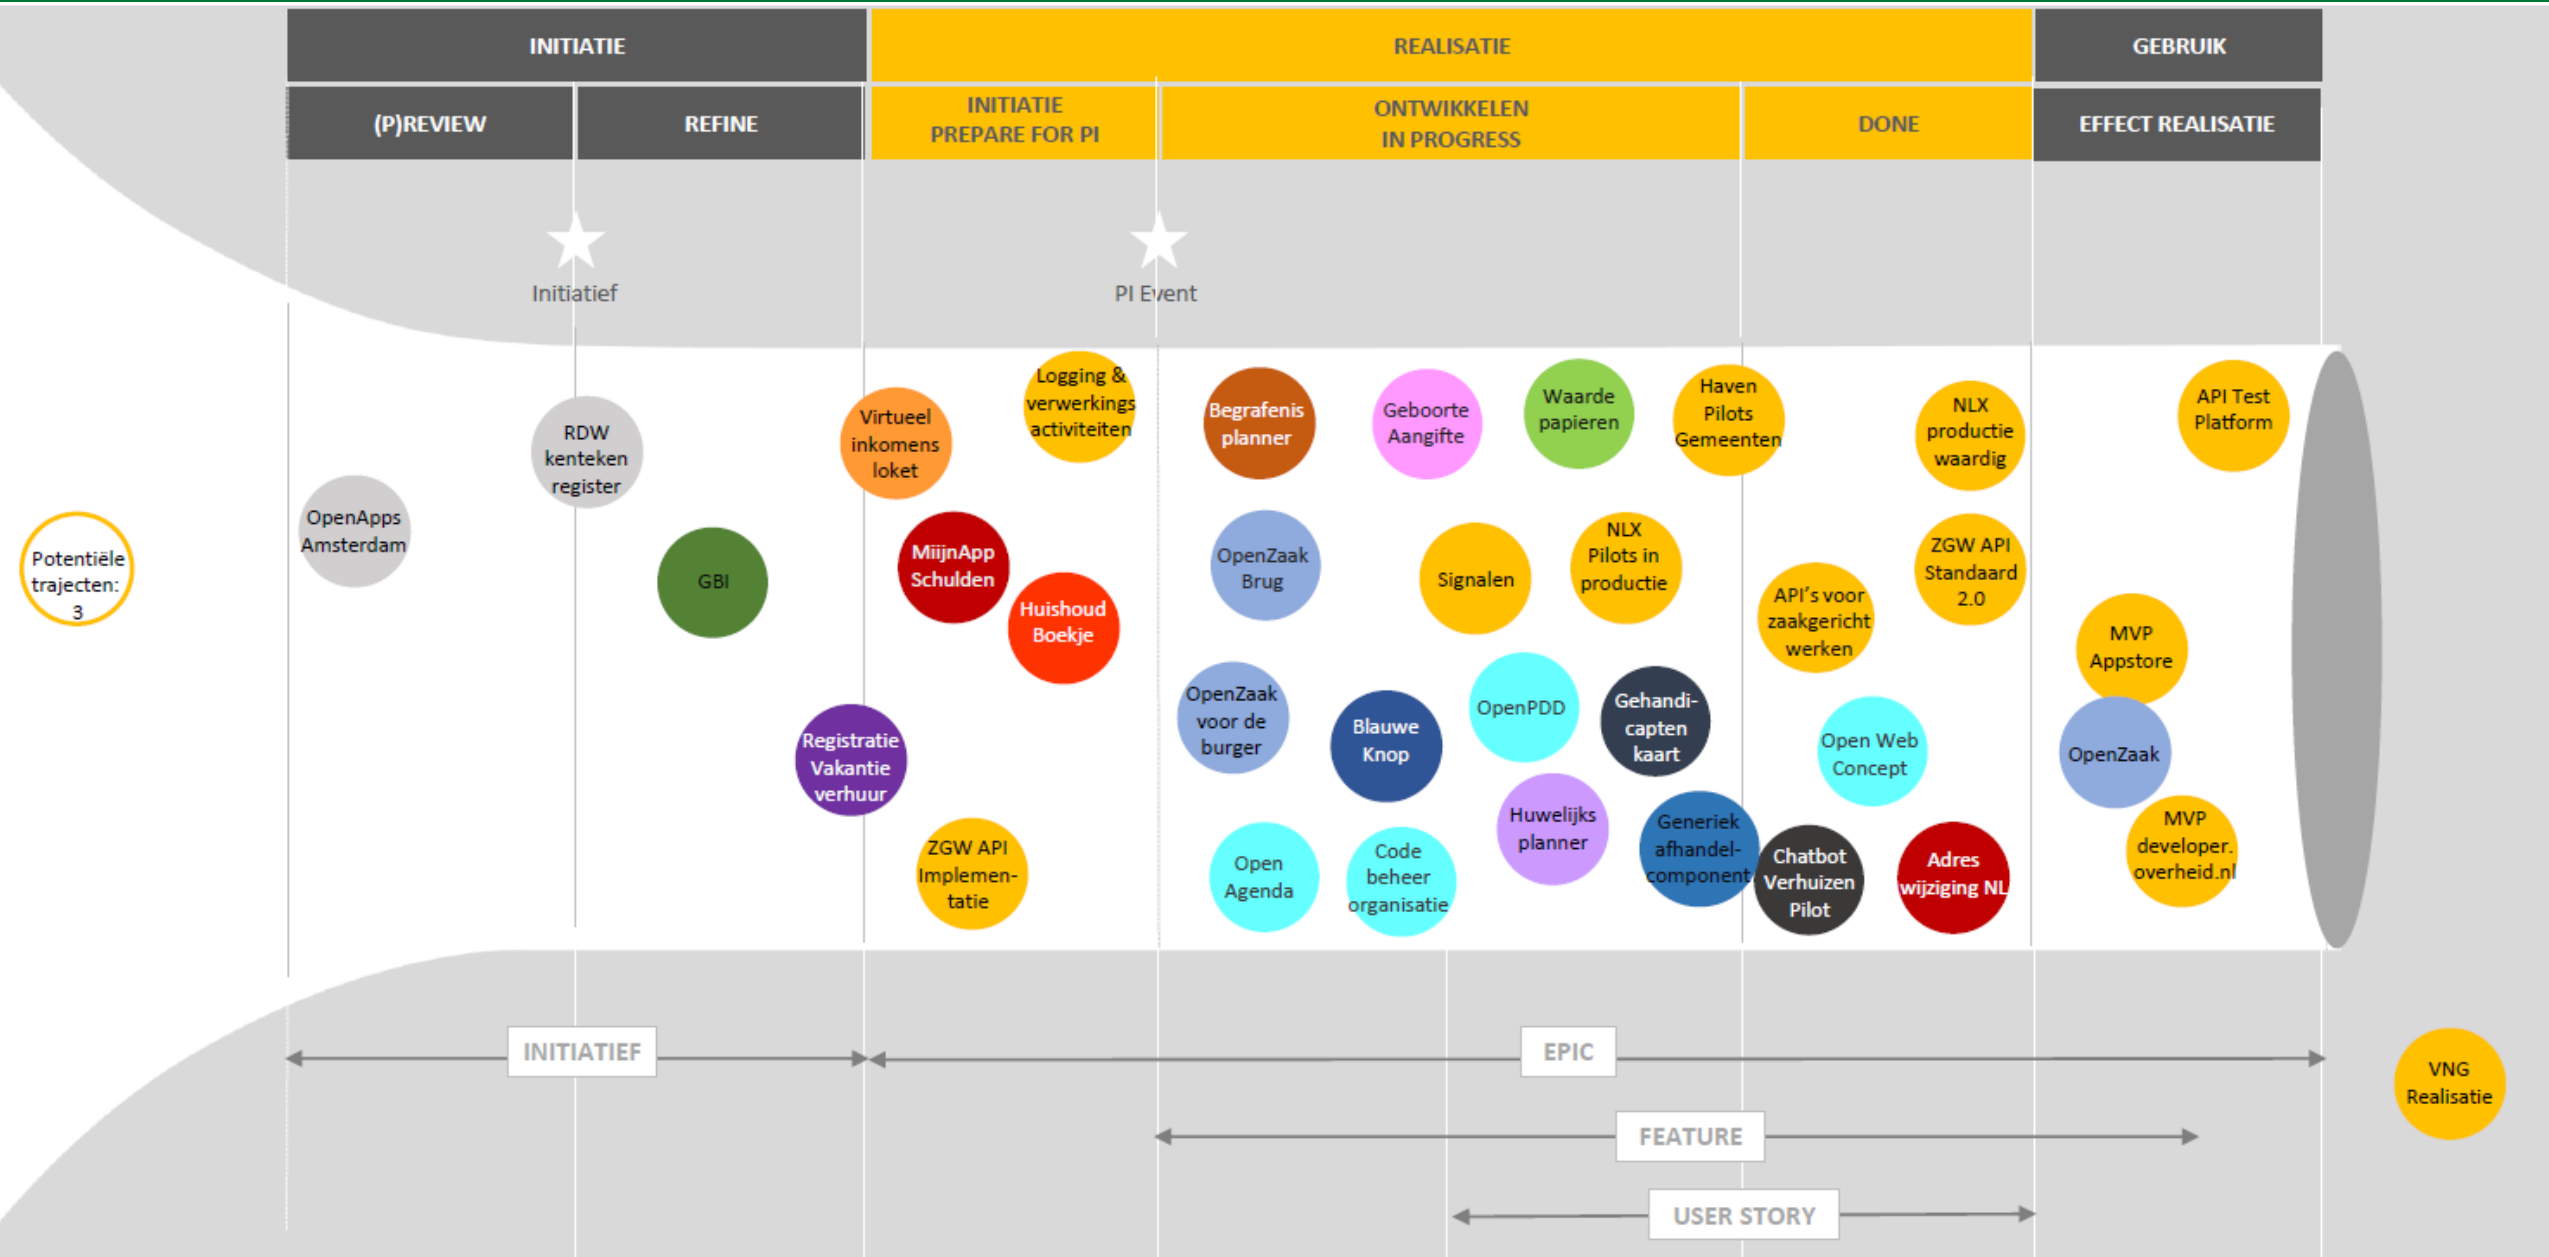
| INITIATIE | | REALISATIE | | | GEBRUIK |
|---|---|---|---|---|---|
| (P)REVIEW | REFINE | INITIATIE PREPARE FOR PI | ONTWIKKELEN IN PROGRESS | DONE | EFFECT REALISATIE |

Initiatief

PI Event

Potentiële trajecten: 3

OpenApps Amsterdam

RDW kenteken register

GBI

Virtueel inkomens loket

Logging & verwerkings activiteiten

MijnApp Schulden

Huishoud Boekje

Registratie Vakantie verhuur

ZGW API Implementatie

Begrafenis planner

Geboorte Aangifte

Waarde papieren

Haven Pilots Gemeenten

NLX productie waardig

API Test Platform

OpenZaak Brug

Signalen

NLX Pilots in productie

API's voor zaakgericht werken

ZGW API Standaard 2.0

MVP Appstore

OpenZaak voor de burger

Blauwe Knop

OpenPDD

Gehandicapten kaart

Open Web Concept

OpenZaak

Huwelijks planner

Generiek afhandelcomponent

Chatbot Verhuizen Pilot

Adres wijziging NL

MVP developer.overheid.nl

Open Agenda

Code beheer organisatie

INITIATIEF

EPIC

FEATURE

USER STORY

VNG Realisatie